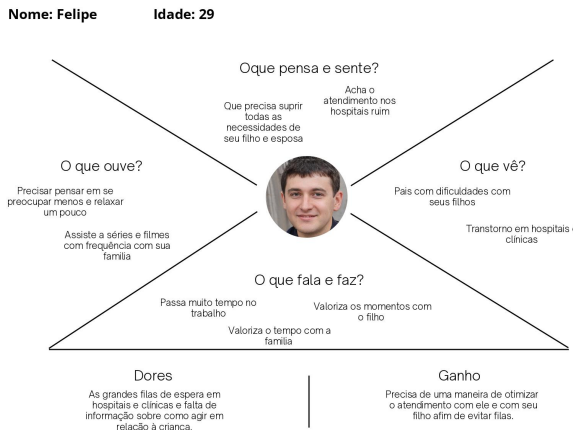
Nome: Felipe Idade: 29

Oque pensa e sente?

Que precisa suprir todas as necessidades de seu filho e esposa

Acha o atendimento nos hospitais ruim

O que ouve?

Precisar pensar em se preocupar menos e relaxar um pouco

Assiste a séries e filmes com frequência com sua familia

O que vê?

Pais com dificuldades com seus filhos

Transtorno em hospitais e clinicas

O que fala e faz?

Passa muito tempo no trabalho

Valoriza os momentos com o filho

Valoriza o tempo com a familia

Dores

As grandes filas de espera em hospitais e clinicas e falta de informação sobre como agir em relação à criança.

Ganho

Precisa de uma maneira de otimizar o atendimento com ele e com seu filho afim de evitar filas.